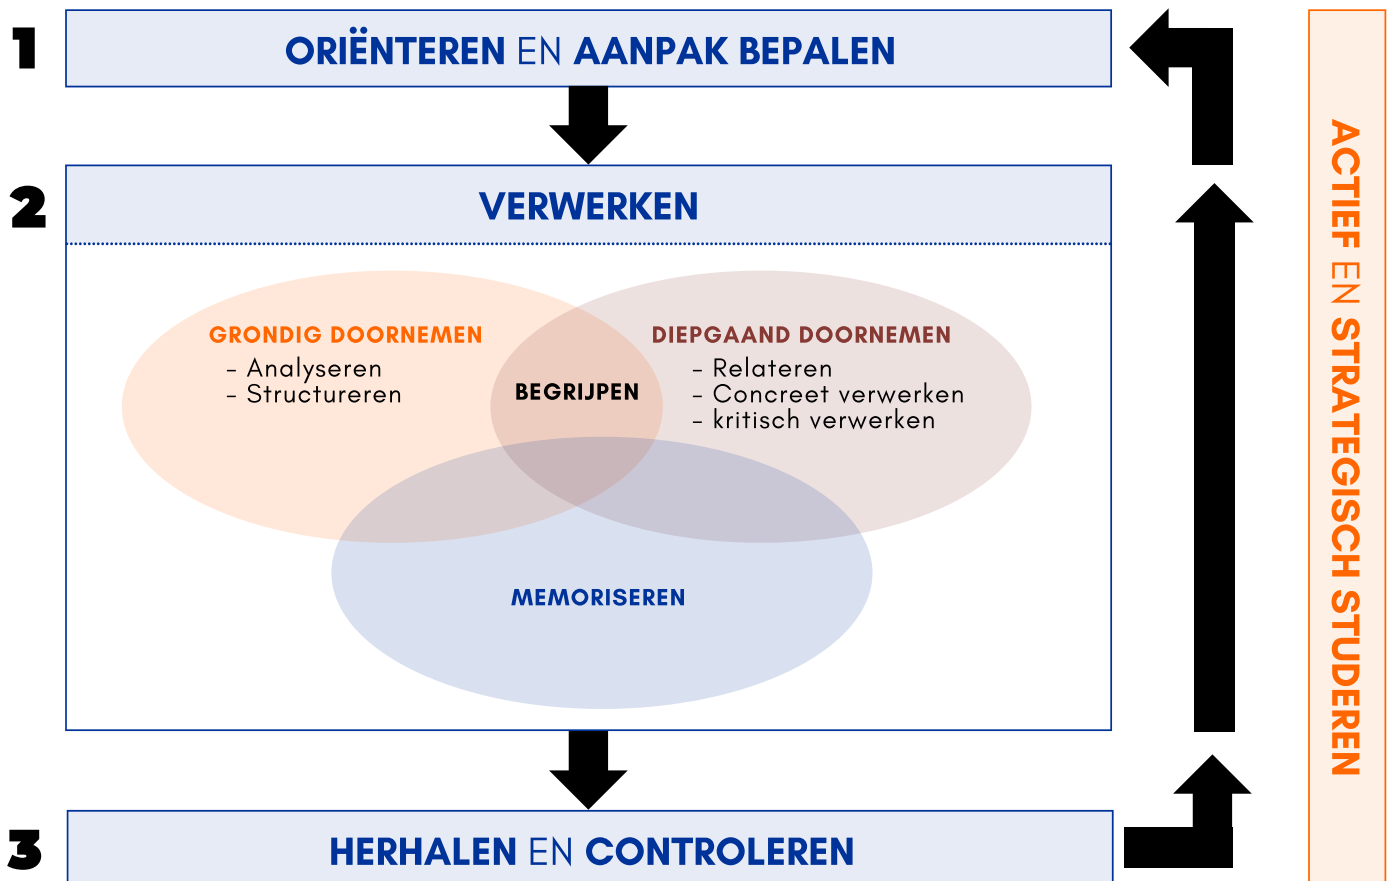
1

ORIËNTEREN EN AANPAK BEPALEN

2

VERWERKEN

GRONDIG DOORNEMEN
- Analyseren
- Structureren

BEGRIJPEN

DIEPGAAND DOORNEMEN
- Relateren
- Concreet verwerken
- kritisch verwerken

MEMORISEREN

3

HERHALEN EN CONTROLEREN

ACTIEF EN STRATEGISCH STUDEREN